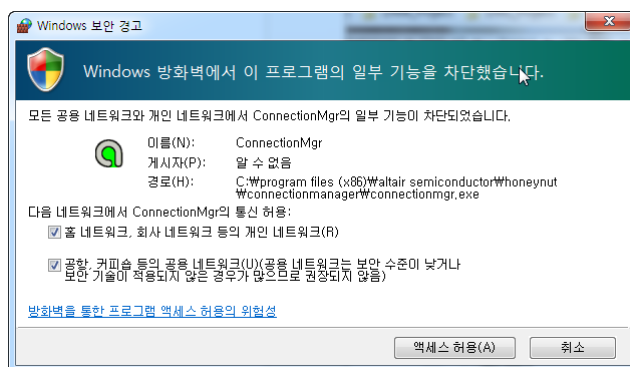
Windows 보안 경고

Windows 방화벽에서 이 프로그램의 일부 기능을 차단했습니다.

모든 공용 네트워크와 개인 네트워크에서 ConnectionMgr의 일부 기능이 차단되었습니다.

이름(N): ConnectionMgr

게시자(P): 알 수 없음

경로(H): C:₩program files (x86)₩altair semiconductor₩honeynut ₩connectionmanager₩connectionmgr.exe

다음 네트워크에서 ConnectionMgr의 통신 허용:

홈 네트워크, 회사 네트워크 등의 개인 네트워크(R)

공항, 커피숍 등의 공용 네트워크(U)(공용 네트워크는 보안 수준이 낮거나 보안 기술이 적용되지 않은 경우가 많으므로 권장되지 않음)

방화벽을 통한 프로그램 액세스 허용의 위험성

액세스 허용(A)

취소